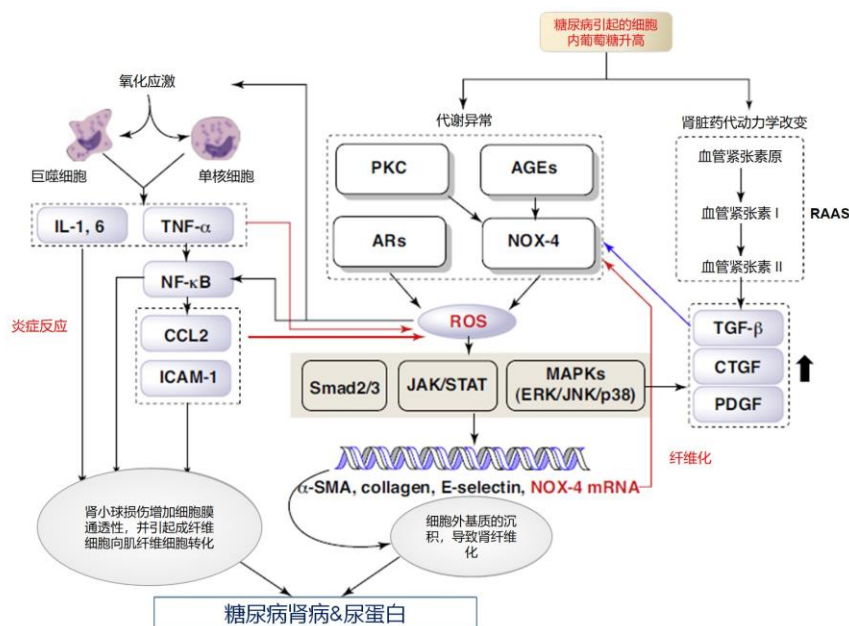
糖尿病引起的细胞内葡萄糖升高

氧化应激

巨噬细胞

单核细胞

代谢异常

肾脏药代动力学改变

PKC

AGEs

血管紧张素原

血管紧张素 I

RAAS

ARs

NOX-4

血管紧张素 II

IL-1, 6

TNF-α

NF-κB

炎症反应

CCL2

ROS

TGF-β

ICAM-1

Smad2/3

JAK/STAT

MAPKs (ERK/JNK/p38)

CTGF

PDGF

纤维化

α-SMA, collagen, E-selectin, NOX-4 mRNA

肾小球损伤增加细胞膜通透性，并引起成纤维细胞向肌纤维细胞转化

细胞外基质的沉积，导致肾纤维化

糖尿病肾病&尿蛋白